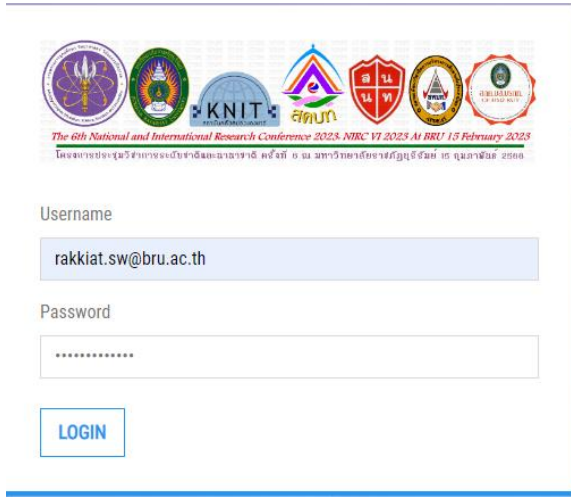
KNIT

สคบท

ส น น ท

The 6th National and International Research Conference 2023: NIRC VI 2023 At BRU 15 February 2023

โครงการประชุมวิชาการระดับชาติและนานาชาติ ครั้งที่ 6 ณ มหาวิทยาลัยราชภัฏบุรีรัมย์ 15 กุมภาพันธ์ 2566

Username

rakkiat.sw@bru.ac.th

Password

••••••••••••••

LOGIN